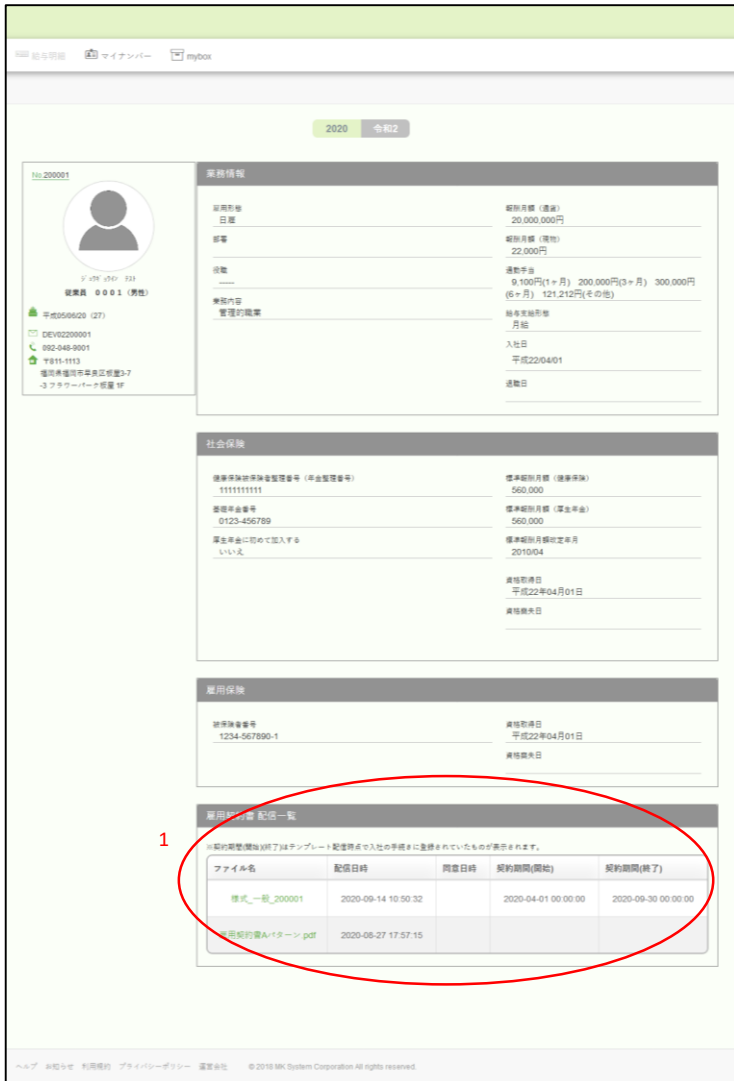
給与明細　マイナンバー　mybox

2020　令和2

No.200001

ｼﾞｭｳｷﾞｮｳｲﾝ　ﾃｽﾄ
従業員　０００１（男性）

平成05/06/20（27）
DEV02200001
092-048-9001
〒811-1113
福岡県福岡市早良区椎原3-7-3 フラワーパーク椎原 1F

業務情報

採用形態
日雇

部署

役職
—

業務内容
管理的職業

報酬月額（通貨）
20,000,000円

報酬月額（現物）
22,000円

通勤手当
9,100円(1ヶ月)　200,000円(3ヶ月)　300,000円(6ヶ月)　121,212円(その他)

給与支給形態
月給

入社日
平成22/04/01

退職日

社会保険

健康保険被保険者整理番号（年金整理番号）
1111111111

基礎年金番号
0123-456789

厚生年金に初めて加入する
いいえ

標準報酬月額（健康保険）
560,000

標準報酬月額（厚生年金）
560,000

標準報酬月額改定年月
2010/04

資格取得日
平成22年04月01日

資格喪失日

雇用保険

被保険者番号
1234-567890-1

資格取得日
平成22年04月01日

資格喪失日

雇用契約書 配信一覧

1

※契約期間(開始)(終了)はテンプレート配信時点で入社の手続きに登録されていたものが表示されます。

| ファイル名 | 配信日時 | 同意日時 | 契約期間(開始) | 契約期間(終了) |
|---|---|---|---|---|
| 様式_一般_200001 | 2020-09-14 10:50:32 | | 2020-04-01 00:00:00 | 2020-09-30 00:00:00 |
| 雇用契約書Aパターン.pdf | 2020-08-27 17:57:15 | | | |

ヘルプ　お知らせ　利用規約　プライバシーポリシー　運営会社　© 2018 MK System Corporation All rights reserved.